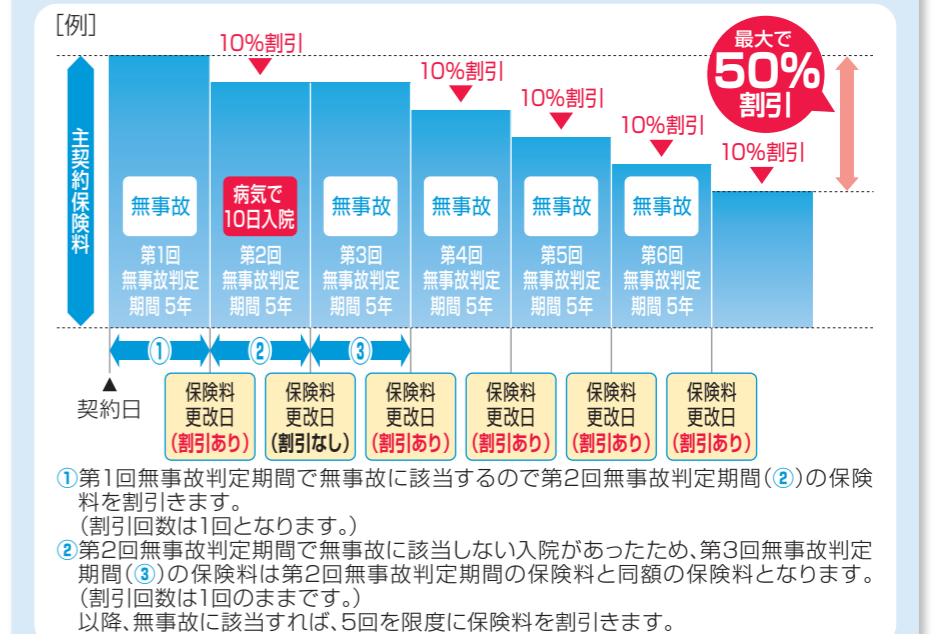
[例]

主契約保険料

最大で 50% 割引

10%割引

10%割引

10%割引

10%割引

10%割引

無事故
第1回
無事故判定
期間 5年

病気で
10日入院
第2回
無事故判定
期間 5年

無事故
第3回
無事故判定
期間 5年

無事故
第4回
無事故判定
期間 5年

無事故
第5回
無事故判定
期間 5年

無事故
第6回
無事故判定
期間 5年

①
②
③

契約日

保険料
更改日
(割引あり)

保険料
更改日
(割引なし)

保険料
更改日
(割引あり)

保険料
更改日
(割引あり)

保険料
更改日
(割引あり)

保険料
更改日
(割引あり)

①第1回無事故判定期間で無事故に該当するので第2回無事故判定期間(②)の保険料を割引きます。
(割引回数は1回となります。)

②第2回無事故判定期間で無事故に該当しない入院があったため、第3回無事故判定期間(③)の保険料は第2回無事故判定期間の保険料と同額の保険料となります。
(割引回数は1回のままです。)
以降、無事故に該当すれば、5回を限度に保険料を割引きます。